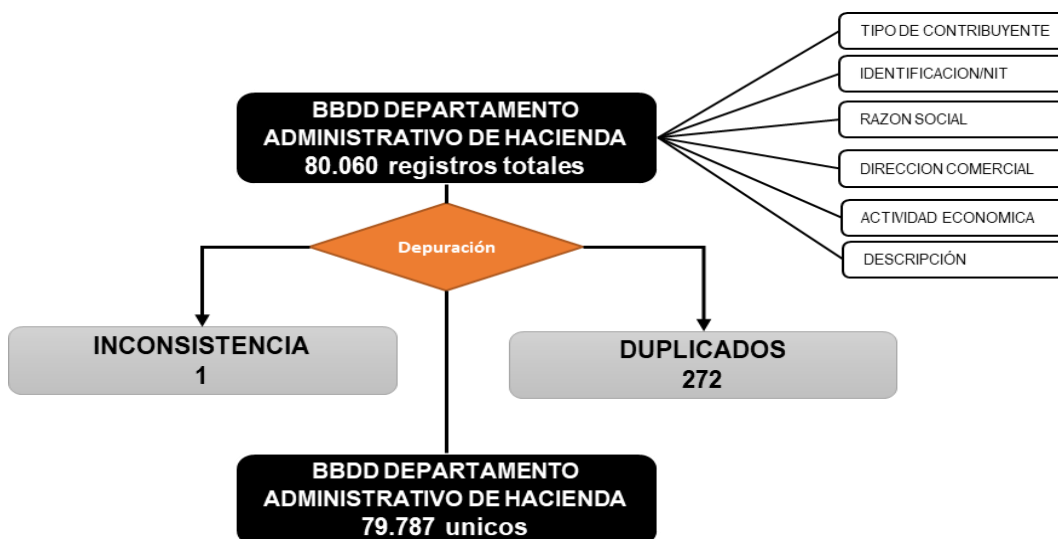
BBDD DEPARTAMENTO ADMINISTRATIVO DE HACIENDA
80.060 registros totales

TIPO DE CONTRIBUYENTE

IDENTIFICACION/NIT

RAZON SOCIAL

DIRECCION COMERCIAL

ACTIVIDAD ECONOMICA

DESCRIPCIÓN

Depuración

INCONSISTENCIA
1

DUPLICADOS
272

BBDD DEPARTAMENTO ADMINISTRATIVO DE HACIENDA
79.787 unicos